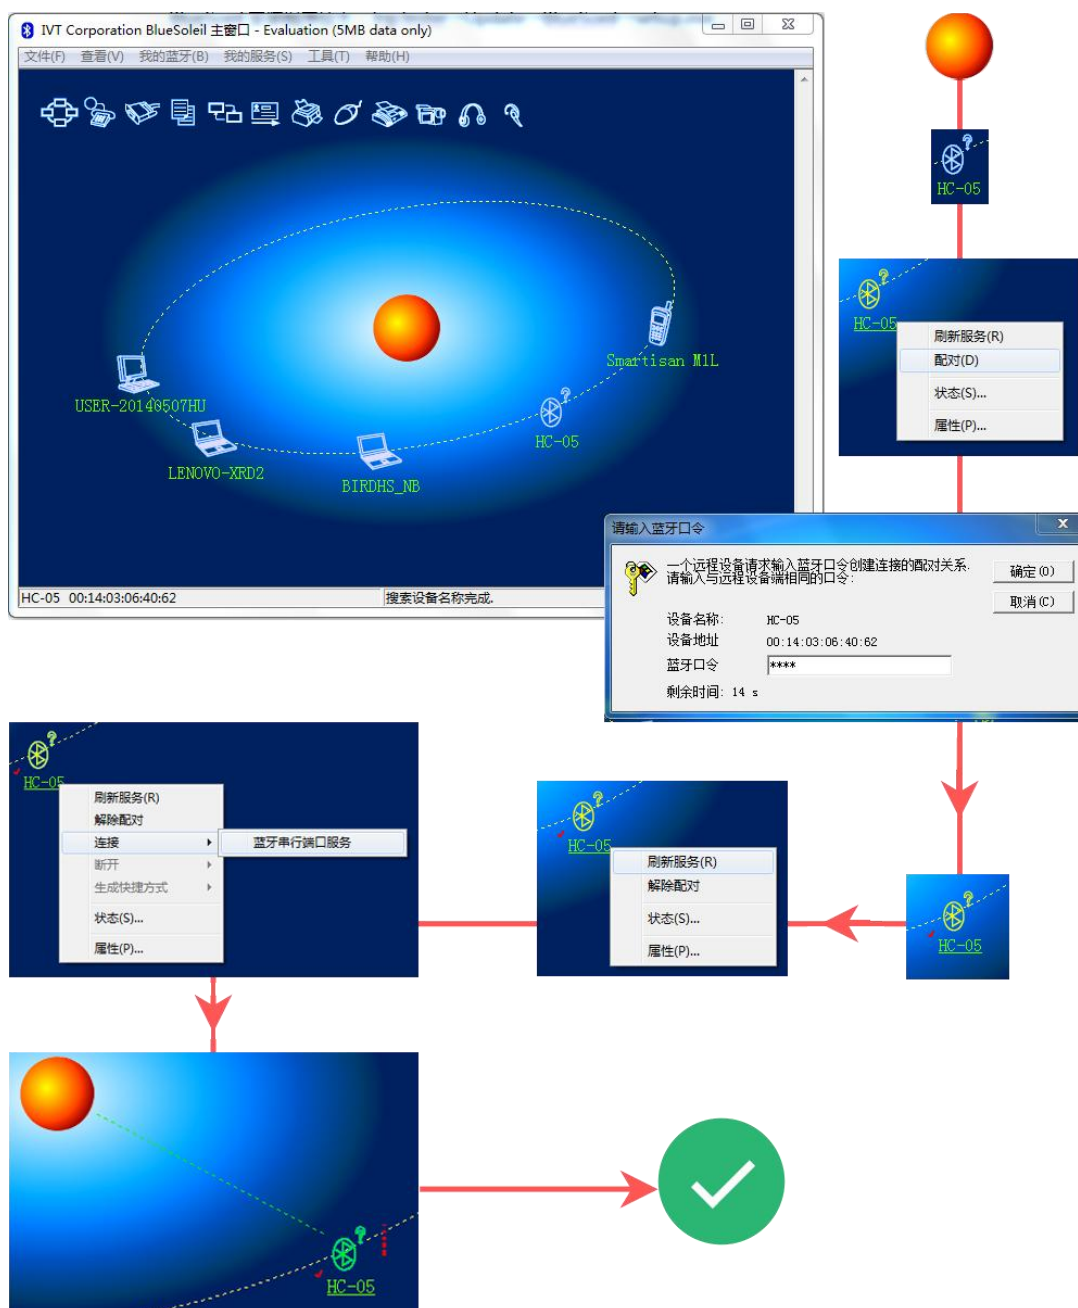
IVT Corporation BlueSoleil 主窗口 - Evaluation (5MB data only)

文件(F) 查看(V) 我的蓝牙(B) 我的服务(S) 工具(T) 帮助(H)

USER-20140507HU
LENOVO-XRD2
BIRDHS_NB
HC-05
Smartisan M1L

HC-05 00:14:03:06:40:62
搜索设备名称完成.

HC-05

HC-05
刷新服务(R)
配对(D)
状态(S)...
属性(P)...

请输入蓝牙口令
一个远程设备请求输入蓝牙口令创建连接的配对关系.
请输入与远程设备端相同的口令:
确定(O)
取消(C)
设备名称: HC-05
设备地址 00:14:03:06:40:62
蓝牙口令 ****
剩余时间: 14 s

HC-05
刷新服务(R)
解除配对
连接
蓝牙串行端口服务
断开
生成快捷方式
状态(S)...
属性(P)...

HC-05
刷新服务(R)
解除配对
状态(S)...
属性(P)...

HC-05

HC-05